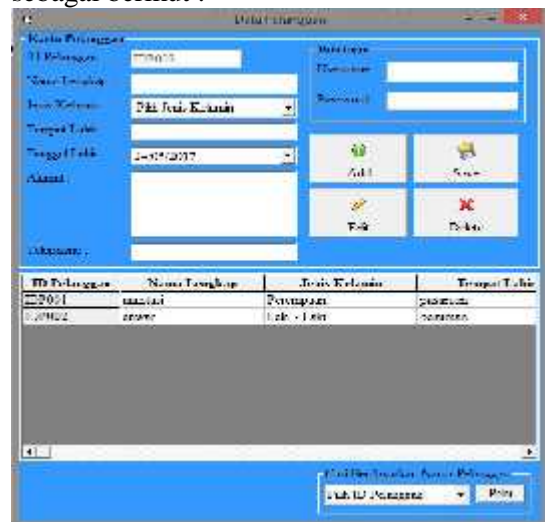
sebagai berikut :

Data Pelanggan

Kartu Pelanggan
ID Pelanggan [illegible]
Nama Lengkap
Jenis Kelamin Pilih Jenis Kelamin
Tempat Lahir
Tanggal Lahir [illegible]/2017
Alamat
Telepon

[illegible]
Username
Password

Add
Save
Edit
Delete

| ID Pelanggan | Nama Lengkap | Jenis Kelamin | Tempat Lahir |
|---|---|---|---|
| ID001 | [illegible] | Perempuan | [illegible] |
| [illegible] | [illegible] | Laki - Laki | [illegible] |

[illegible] Pelanggan
Pilih ID Pelanggan
Print